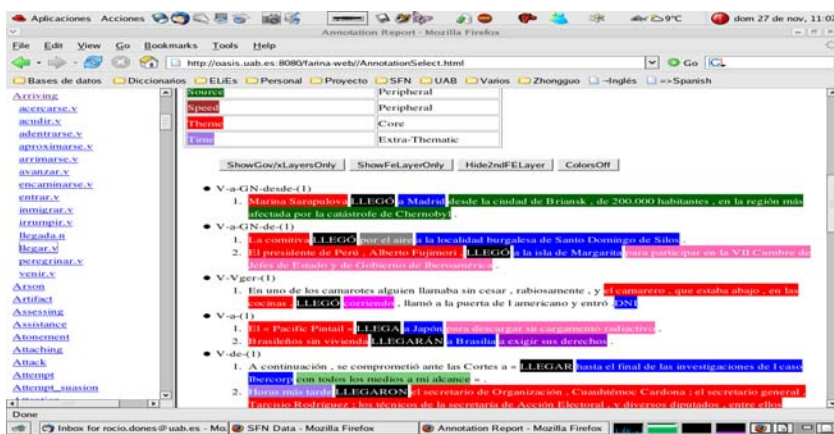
Aplicaciones Acciones 9°C dom 27 de nov, 11:0
Annotation Report - Mozilla Firefox
File Edit View Go Bookmarks Tools Help
http://oasis.uab.es:8080/farina-web//AnnotationSelect.html Go
Bases de datos Diccionarios ELiEs Personal Proyecto SFN UAB Varios Zhongguo -Inglés =>Spanish

Arriving
acercarse.v
acudir.v
adentrarse.v
aproximarse.v
arrimarse.v
avanzar.v
encaminarse.v
entrar.v
inmigrar.v
irrumpir.v
llegada.n
llegar.v
peregrinar.v
venir.v
Arson
Artifact
Assessing
Assistance
Atonement
Attaching
Attack
Attempt
Attempt_suasion

| Source | Peripheral |
|---|---|
| Speed | Peripheral |
| Theme | Core |
| Time | Extra-Thematic |

ShowGov/xLayersOnly ShowFeLayerOnly Hide2ndFELayer ColorsOff

V-a-GN-desde-(1)
1. Marina Sarapulova LLEGÓ a Madrid desde la ciudad de Briansk , de 200.000 habitantes , en la región más afectada por la catástrofe de Chernobyl .
V-a-GN-de-(1)
1. La comitiva LLEGÓ por el aire a la localidad burgalesa de Santo Domingo de Silos
2. El presidente de Perú , Alberto Fujimori , LLEGÓ a la isla de Margarita para participar en la VII Cumbre de Jefes de Estado y de Gobierno de Iberoamérica .
V-Vger-(1)
1. En uno de los camarotes alguien llamaba sin cesar , rabiosamente , y el camarero , que estaba abajo , en las cocinas , LLEGÓ corriendo , llamó a la puerta de l americano y entró DNI
V-a-(1)
1. El « Pacific Pintail » LLEGA a Japón para descargar su cargamento radiactivo .
2. Brasileños sin vivienda LLEGARÁN a Brasilia a exigir sus derechos .
V-de-(1)
1. A continuación , se comprometió ante las Cortes a « LLEGAR hasta el final de las investigaciones de l caso Ibercorp con todos los medios a mi alcance » .
2. Horas más tarde LLEGARON el secretario de Organización , Cuauhtémoc Cardona ; el secretario general , Tarcisio Rodríguez ; los técnicos de la secretaría de Acción Electoral , y diversos diputados , entre ellos

Done
Inbox for rocio.dones@uab.es - Mo. SFN Data - Mozilla Firefox Annotation Report - Mozilla Firefox